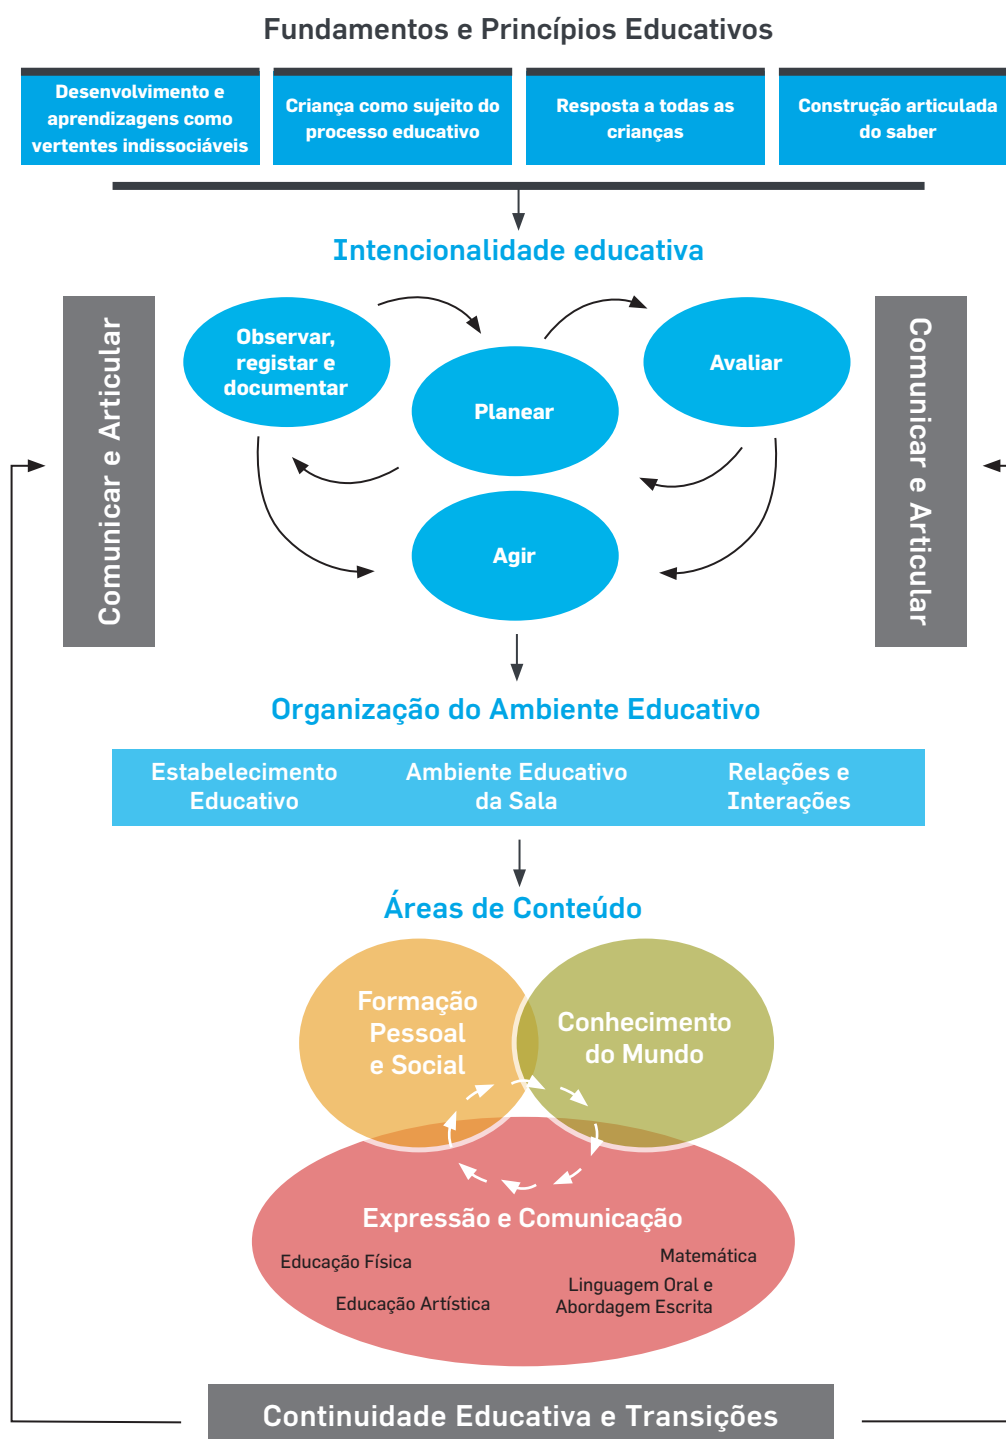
Fundamentos e Princípios Educativos

Desenvolvimento e aprendizagens como vertentes indissociáveis

Criança como sujeito do processo educativo

Resposta a todas as crianças

Construção articulada do saber

Intencionalidade educativa

Comunicar e Articular

Observar, registar e documentar

Planear

Avaliar

Agir

Comunicar e Articular

Organização do Ambiente Educativo

| Estabelecimento Educativo | Ambiente Educativo da Sala | Relações e Interações |
|---|---|---|

Áreas de Conteúdo

Formação Pessoal e Social

Conhecimento do Mundo

Expressão e Comunicação

Educação Física

Matemática

Linguagem Oral e Abordagem Escrita

Educação Artística

Continuidade Educativa e Transições